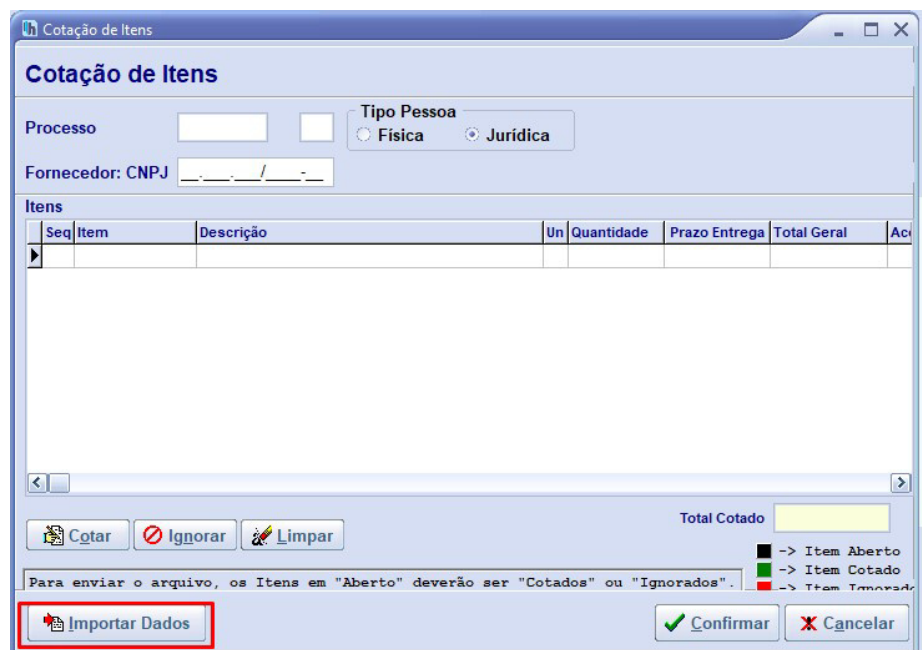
Cotação de Itens

Cotação de Itens

Processo

Tipo Pessoa
Física
Jurídica

Fornecedor: CNPJ __.___.___/____-__

Itens

| Seq | Item | Descrição | Un | Quantidade | Prazo Entrega | Total Geral | Ac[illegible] |
|---|---|---|---|---|---|---|---|
| | | | | | | | |

Cotar
Ignorar
Limpar

Total Cotado

-> Item Aberto
-> Item Cotado
-> Item Ignorad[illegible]

Para enviar o arquivo, os Itens em "Aberto" deverão ser "Cotados" ou "Ignorados".

Importar Dados

Confirmar
Cancelar